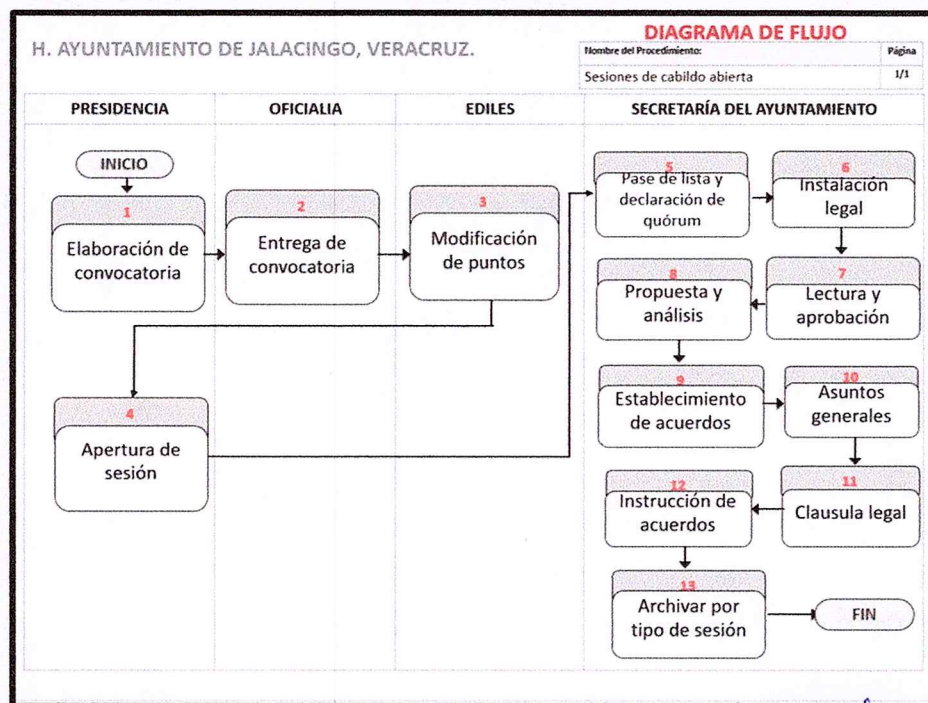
H. AYUNTAMIENTO DE JALACINGO, VERACRUZ.

DIAGRAMA DE FLUJO

| Nombre del Procedimiento: | Página |
|---|---|
| Sesiones de cabildo abierta | 1/1 |

PRESIDENCIA

OFICIALIA

EDILES

SECRETARÍA DEL AYUNTAMIENTO

INICIO

1
Elaboración de convocatoria

2
Entrega de convocatoria

3
Modificación de puntos

4
Apertura de sesión

5
Pase de lista y declaración de quórum

6
Instalación legal

7
Lectura y aprobación

8
Propuesta y análisis

9
Establecimiento de acuerdos

10
Asuntos generales

11
Clausula legal

12
Instrucción de acuerdos

13
Archivar por tipo de sesión

FIN